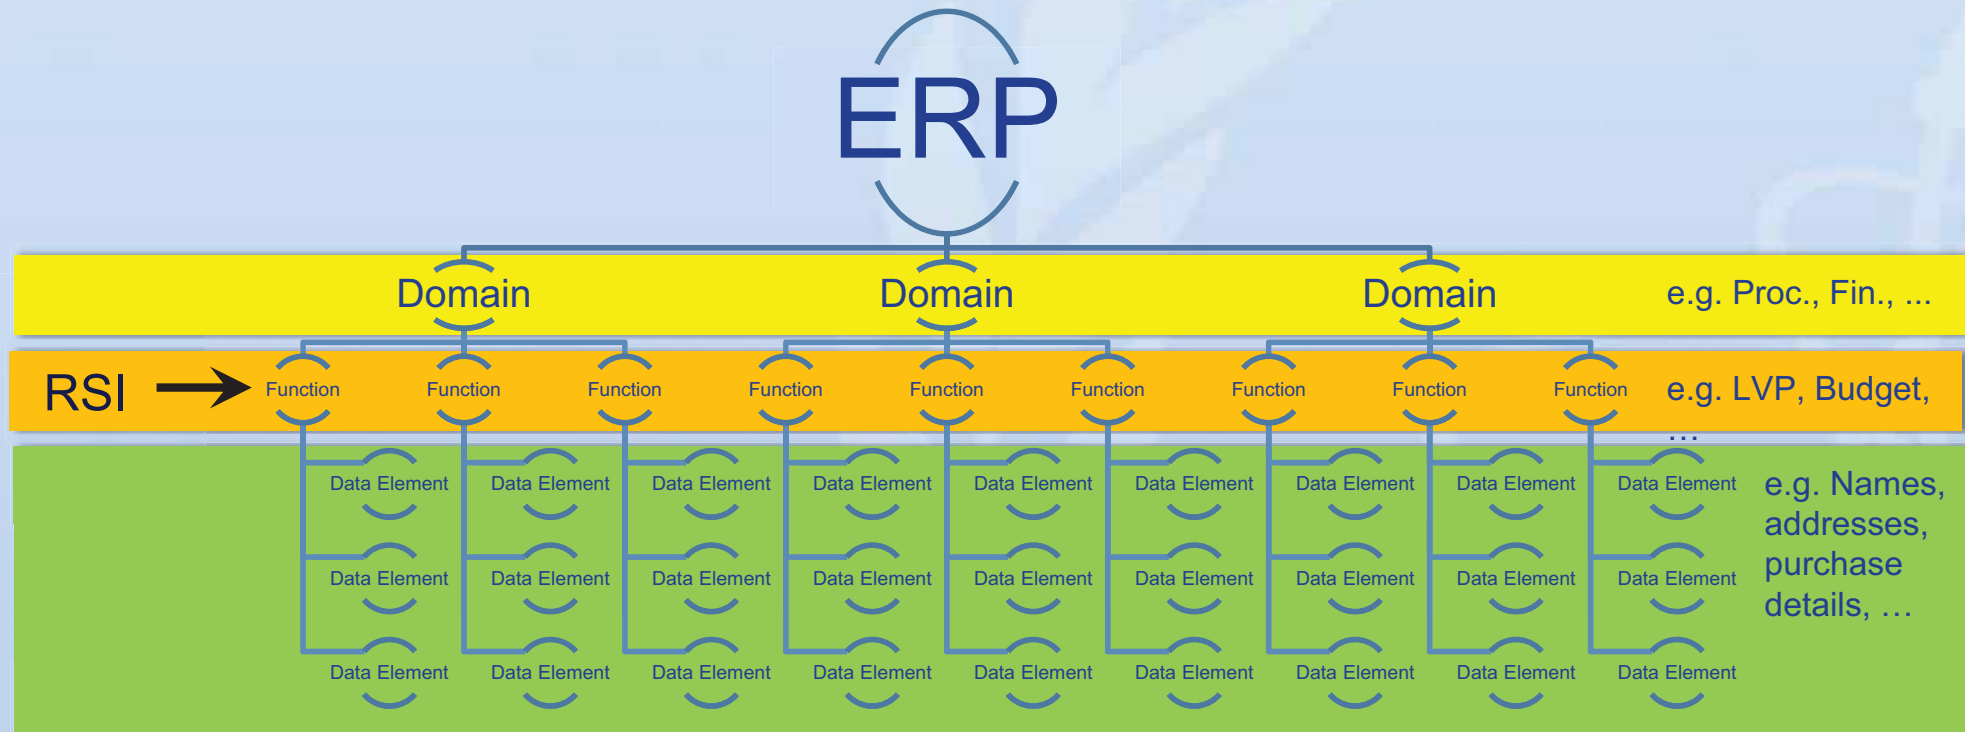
ERP

Domain Domain Domain e.g. Proc., Fin., ...

RSI Function Function Function Function Function Function Function Function Function e.g. LVP, Budget, ...

Data Element Data Element Data Element Data Element Data Element Data Element Data Element Data Element Data Element

Data Element Data Element Data Element Data Element Data Element Data Element Data Element Data Element Data Element

Data Element Data Element Data Element Data Element Data Element Data Element Data Element Data Element Data Element

e.g. Names, addresses, purchase details, ...